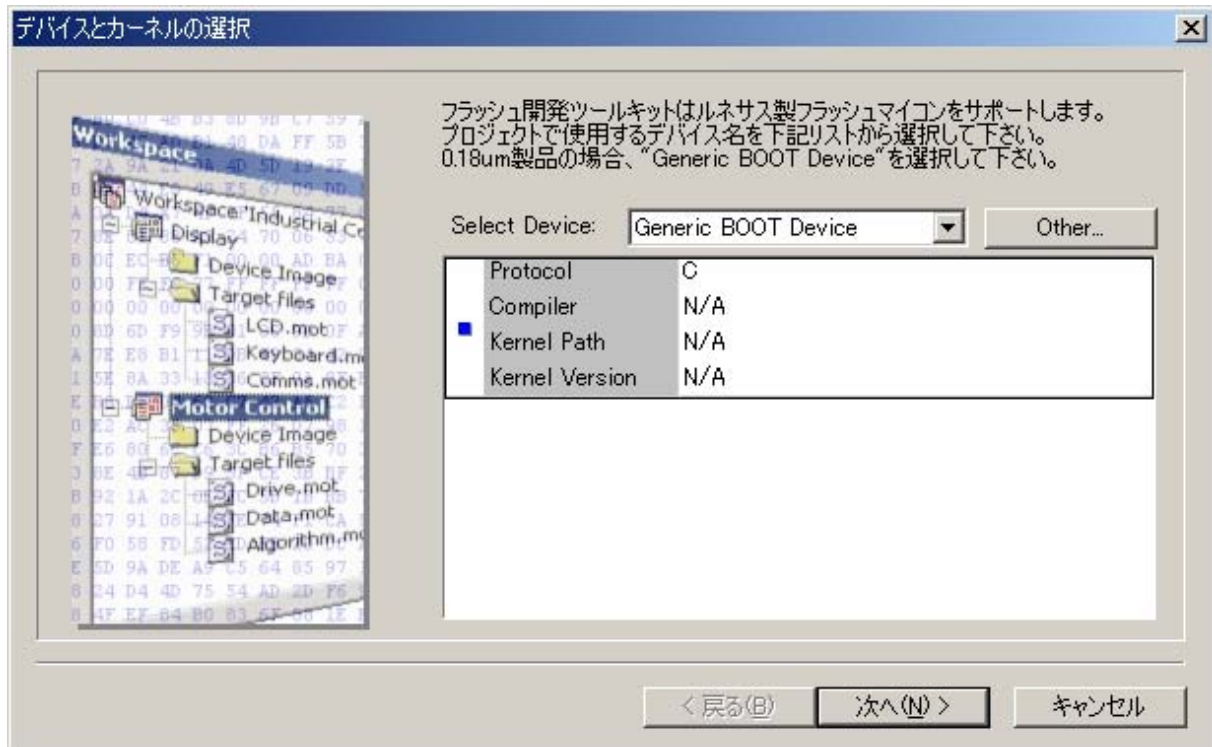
デバイスとカーネルの選択

Workspace
Workspace 'Industrial Co
Display
Device Image
Target files
LCD.mot
Keyboard.m
Comms.mot
Motor Control
Device Image
Target files
Drive.mot
Data.mot
Algorithm.m

フラッシュ開発ツールキットはルネサス製フラッシュマイコンをサポートします。
プロジェクトで使用するデバイス名を下記リストから選択して下さい。
0.18um製品の場合、"Generic BOOT Device"を選択して下さい。

Select Device: Generic BOOT Device Other...

| Protocol | C |
|---|---|
| Compiler | N/A |
| Kernel Path | N/A |
| Kernel Version | N/A |

< 戻る(B) 次へ(N) > キャンセル